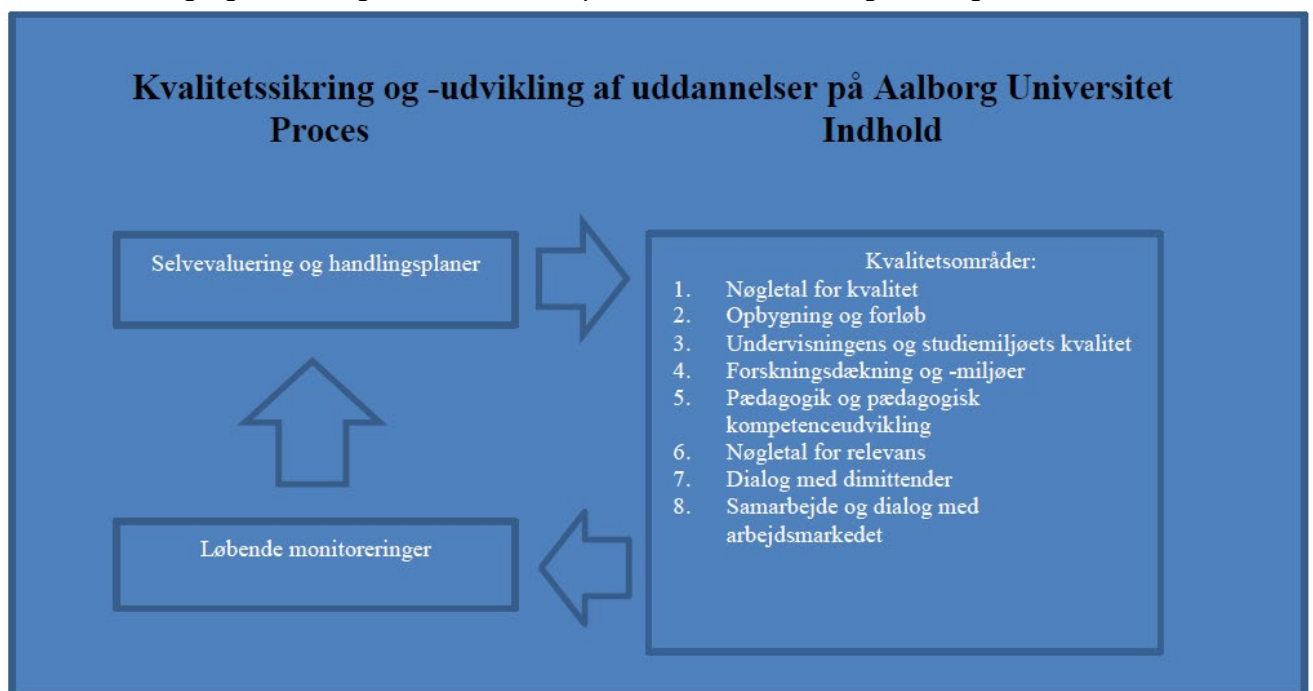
Kvalitetssikring og -udvikling af uddannelser på Aalborg Universitet

Proces

Indhold

Selvevaluering og handlingsplaner

Kvalitetsområder:
1. Nøgletal for kvalitet
2. Opbygning og forløb
3. Undervisningens og studiemiljøets kvalitet
4. Forskningsdækning og -miljøer
5. Pædagogik og pædagogisk kompetenceudvikling
6. Nøgletal for relevans
7. Dialog med dimittender
8. Samarbejde og dialog med arbejdsmarkedet

Løbende monitoreringer